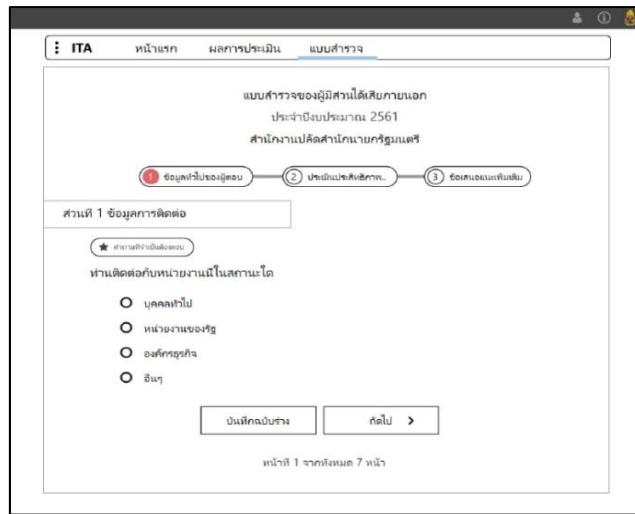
ITA หน้าแรก ผลการประเมิน แบบสำรวจ

แบบสำรวจของผู้มีส่วนได้เสียภายนอก
ประจำปีงบประมาณ 2561
สำนักงานปลัดสำนักนายกรัฐมนตรี

1 ข้อมูลทั่วไปของผู้ตอบ
2 ประเมินประสิทธิภาพ...
3 ข้อเสนอแนะเพิ่มเติม

ส่วนที่ 1 ข้อมูลการติดต่อ

คำถามที่จำเป็นต้องตอบ

ท่านติดต่อกับหน่วยงานนี้ในสถานะใด

บุคคลทั่วไป
หน่วยงานของรัฐ
องค์กรธุรกิจ
อื่นๆ

บันทึกฉบับร่าง
ถัดไป >

หน้าที่ 1 จากทั้งหมด 7 หน้า